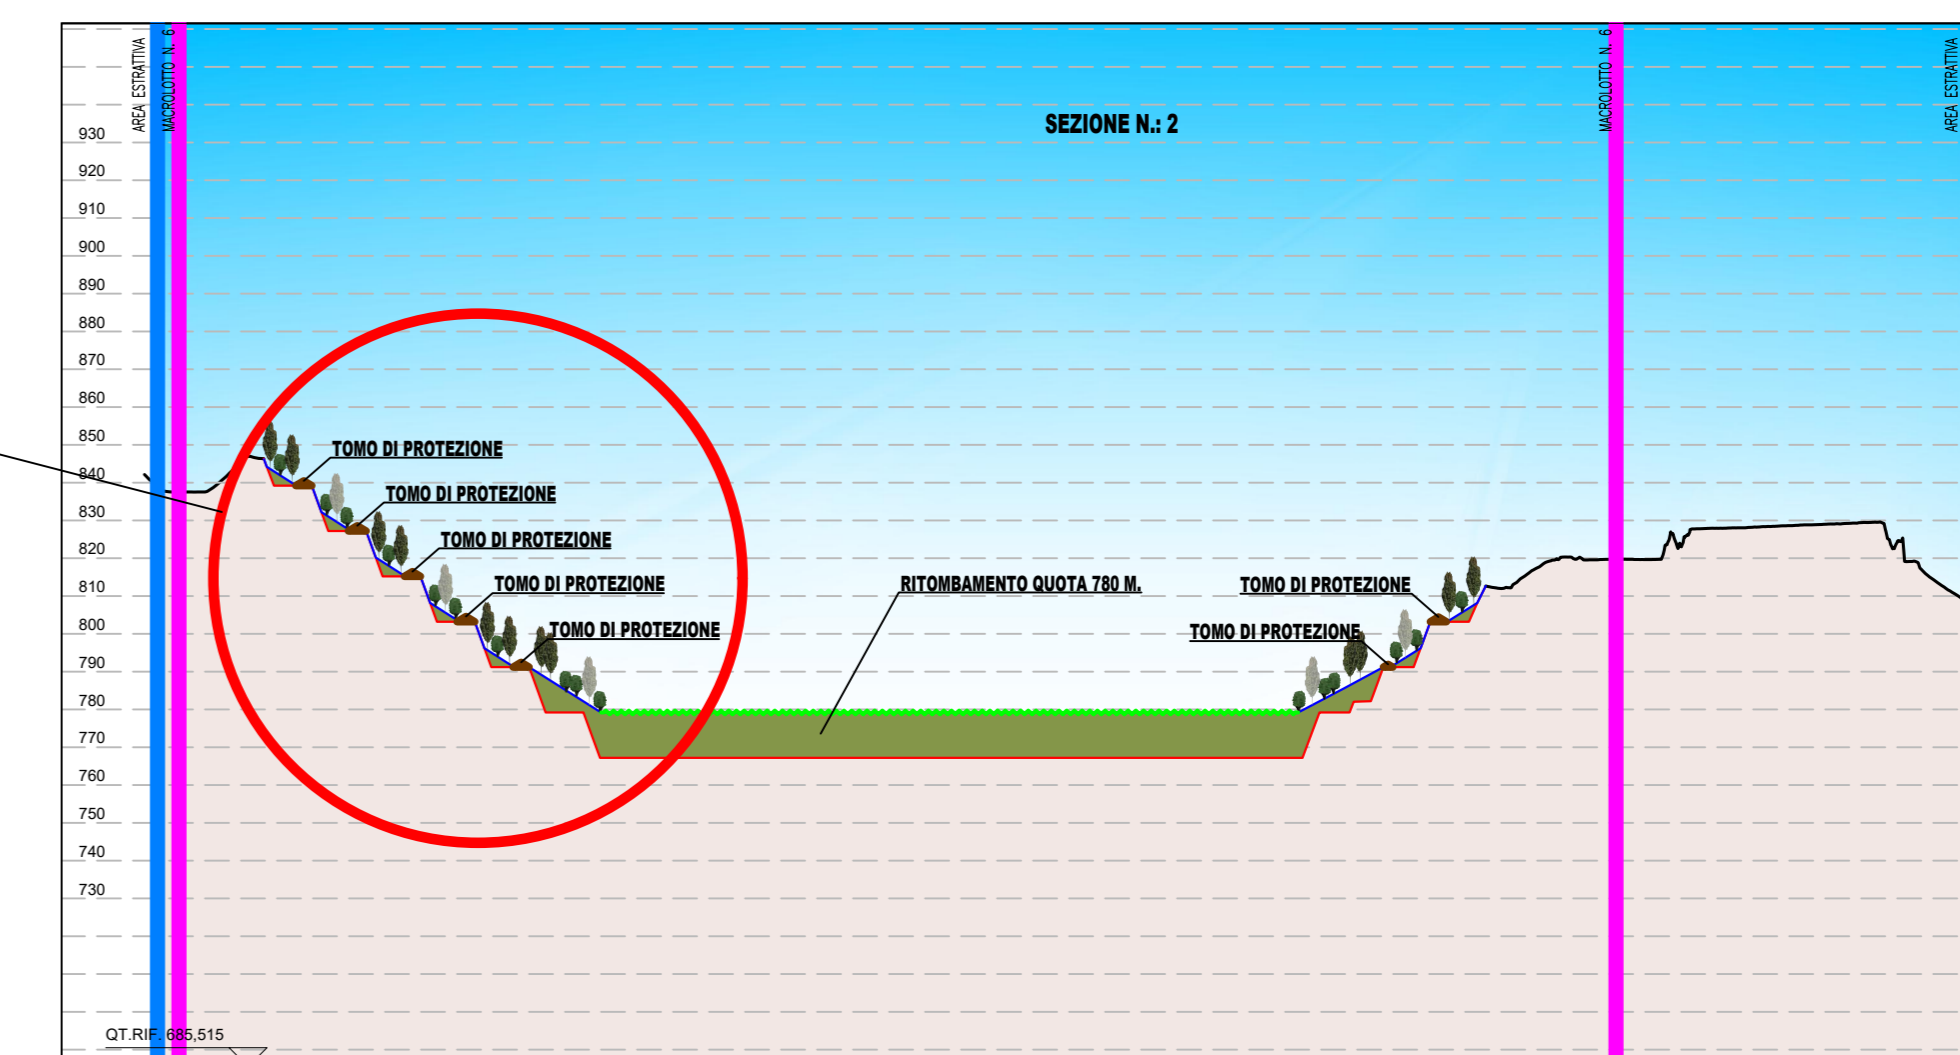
AREA ESTRATTIVA
MACROLOTTO N. 6
SEZIONE N.: 2
MACROLOTTO N. 6
AREA ESTRATTIVA

930
920
910
900
890
880
870
860
850
840
830
820
810
800
790
780
770
760
750
740
730

TOMO DI PROTEZIONE
TOMO DI PROTEZIONE
TOMO DI PROTEZIONE
TOMO DI PROTEZIONE
TOMO DI PROTEZIONE
RITOMBAMENTO QUOTA 780 M.
TOMO DI PROTEZIONE
TOMO DI PROTEZIONE

QT.RIF. 685,515